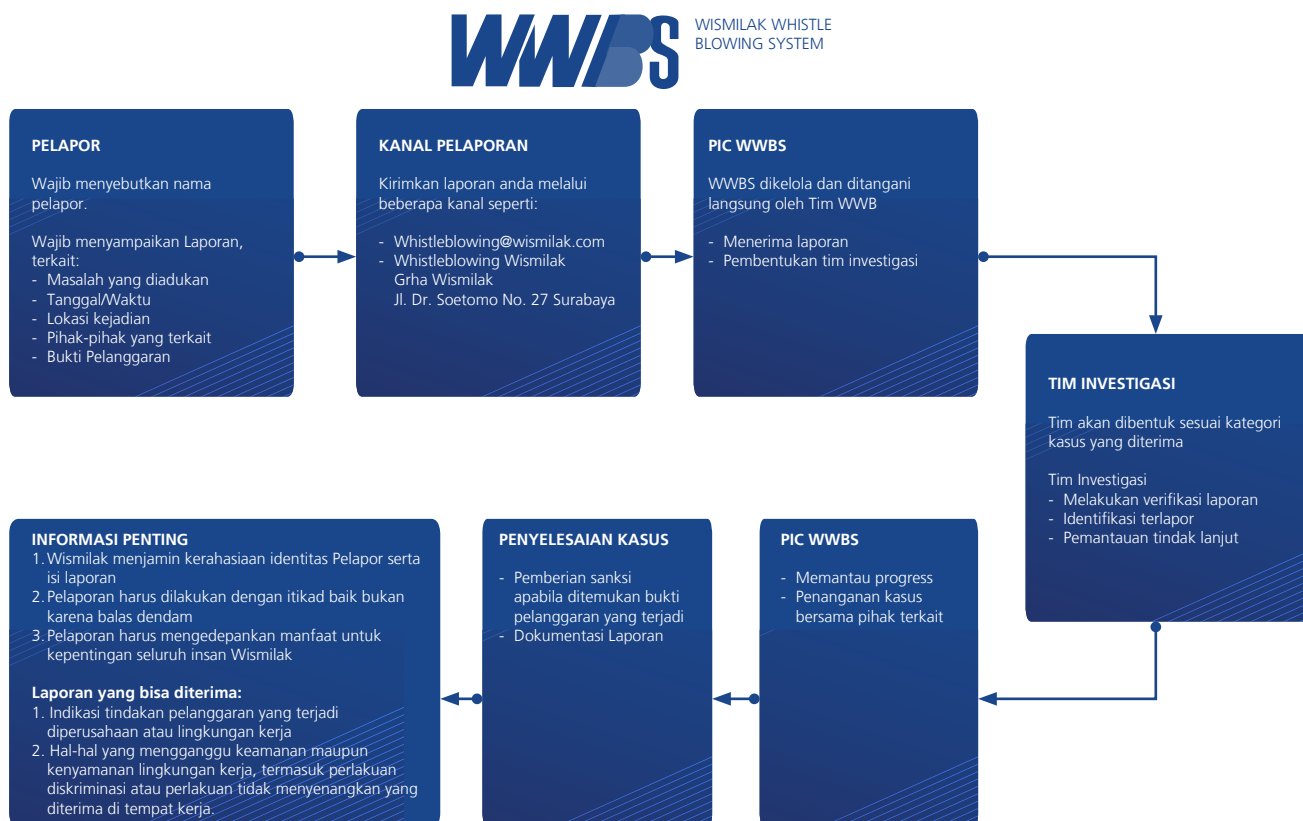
WWBS WISMILAK WHISTLE BLOWING SYSTEM

PELAPOR

Wajib menyebutkan nama pelapor.

Wajib menyampaikan Laporan, terkait:
- Masalah yang diadukan
- Tanggal/Waktu
- Lokasi kejadian
- Pihak-pihak yang terkait
- Bukti Pelanggaran

KANAL PELAPORAN

Kirimkan laporan anda melalui beberapa kanal seperti:

- Whistleblowing@wismilak.com
- Whistleblowing Wismilak Grha Wismilak Jl. Dr. Soetomo No. 27 Surabaya

PIC WWBS

WWBS dikelola dan ditangani langsung oleh Tim WWB

- Menerima laporan
- Pembentukan tim investigasi

TIM INVESTIGASI

Tim akan dibentuk sesuai kategori kasus yang diterima

Tim Investigasi
- Melakukan verifikasi laporan
- Identifikasi terlapor
- Pemantauan tindak lanjut

INFORMASI PENTING
1. Wismilak menjamin kerahasiaan identitas Pelapor serta isi laporan
2. Pelaporan harus dilakukan dengan itikad baik bukan karena balas dendam
3. Pelaporan harus mengedepankan manfaat untuk kepentingan seluruh insan Wismilak

Laporan yang bisa diterima:
1. Indikasi tindakan pelanggaran yang terjadi diperusahaan atau lingkungan kerja
2. Hal-hal yang mengganggu keamanan maupun kenyamanan lingkungan kerja, termasuk perlakuan diskriminasi atau perlakuan tidak menyenangkan yang diterima di tempat kerja.

PENYELESAIAN KASUS

- Pemberian sanksi apabila ditemukan bukti pelanggaran yang terjadi
- Dokumentasi Laporan

PIC WWBS

- Memantau progress
- Penanganan kasus bersama pihak terkait